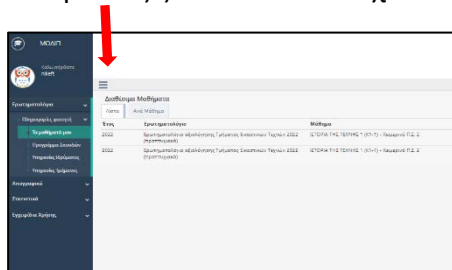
ΜΟΔΙΠ

Καλώς ορίσατε
nkeft

Ερωτηματολόγια

Περιοχή μου

Τα μαθήματά μου

Ερωτήματα Διδασκόντων

Υπηρεσίες Ιδρύματος

Υπηρεσίες Τμήματος

Αποτελέσματα

Στατιστικά

Εγχειρίδιο Χρήσης

Διαθέσιμα Μαθήματα

Λίστα | Ανά Μάθημα

| Έτος | Ερωτηματολόγιο | Μάθημα |
|---|---|---|
| 2022 | Ερωτηματολόγιο αξιολόγησης Τμήματος Εικαστικών Τεχνών 2022 (Εργαστηριακό) | ΙΣΤΟΡΙΑ ΤΗΣ ΤΕΧΝΗΣ 1 (ΚΤ-1) - Καμαρινού Π.Σ. 2 |
| 2022 | Ερωτηματολόγιο αξιολόγησης Τμήματος Εικαστικών Τεχνών 2022 (Εργαστηριακό) | ΙΣΤΟΡΙΑ ΤΗΣ ΤΕΧΝΗΣ 1 (ΚΤ-1) - Καμαρινού Π.Σ. 2 |